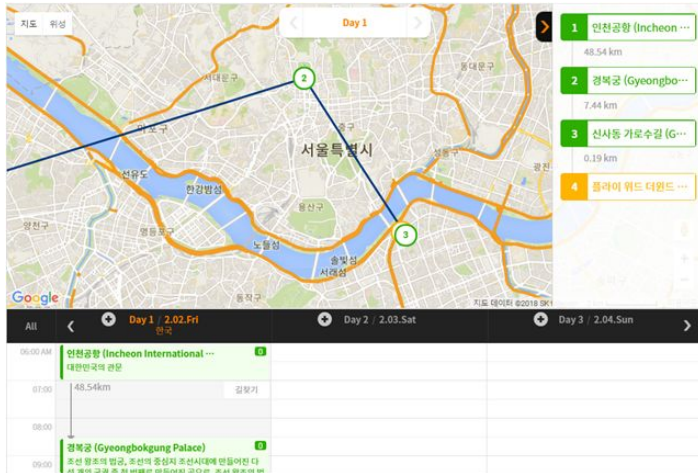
지도 위성

Day 1

1 인천공항 (Incheon ⋯
48.54 km
2 경복궁 (Gyeongbo⋯
7.44 km
3 신사동 가로수길 (G⋯
0.19 km
4 플라이 위드 더윈드 ⋯

서대문구
동대문구
마포구
중구
서울특별시
성동구
광진
선유도
한강방송
용산구
영등포구
노들섬
양천구
송빛섬
서래섬
동작구

Google
지도 데이터 ©2018 SK

All
Day 1 / 2.02.Fri
한국
Day 2 / 2.03.Sat
Day 3 / 2.04.Sun

06:00 AM
인천공항 (Incheon International ⋯
0
대한민국의 관문
07:00
48.54km
길찾기
08:00
경복궁 (Gyeongbokgung Palace)
0
09:00
조선 왕조의 법궁, 조선의 중심지 조선시대에 만들어진 다
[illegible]